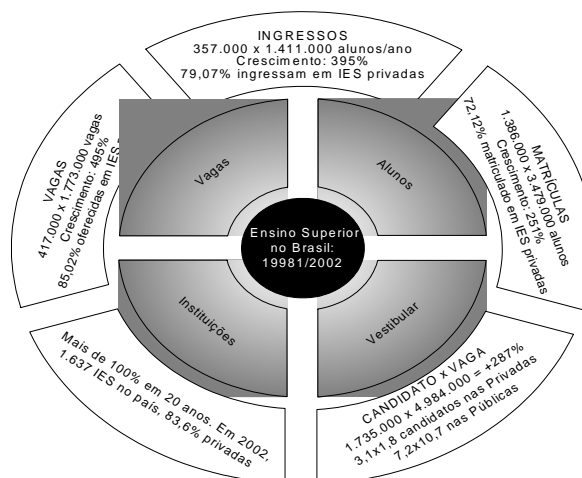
INGRESSOS
357.000 x 1.411.000 alunos/ano
Crescimento: 395%
79,07% ingressam em IES privadas

MATRÍCULAS
1.386.000 x 3.479.000 alunos
Crescimento: 251%
72,12% matriculado em IES privadas

VAGAS
417.000 x 1.773.000 vagas
Crescimento: 495%
85,02% oferecidas em IES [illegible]

Vagas

Alunos

Ensino Superior no Brasil: 19981/2002

Instituições

Vestibular

Mais de 100% em 20 anos. Em 2002, 1.637 IES no país, 83,6% privadas

CANDIDATO x VAGA
1.735.000 x 4.984.000 = +287%
3,1x1,8 candidatos nas Privadas
7,2x10,7 nas Públicas